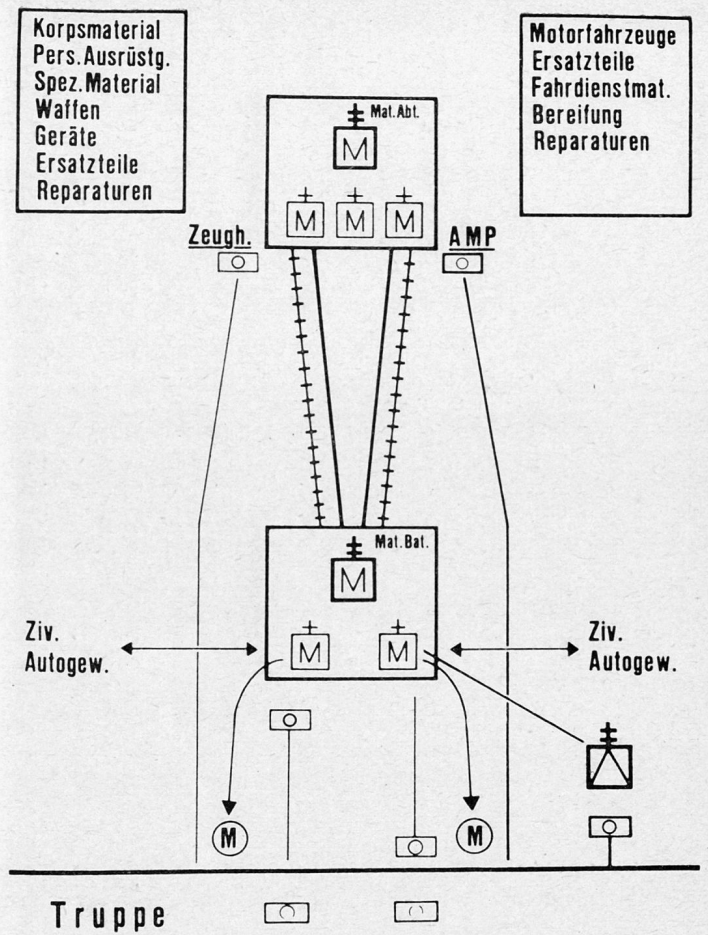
Korpsmaterial
Pers. Ausrüstg.
Spez. Material
Waffen
Geräte
Ersatzteile
Reparaturen

Motorfahrzeuge
Ersatzteile
Fahrdienstmat.
Bereifung
Reparaturen

Mat. Abt.

M

M M M

Zeugh.

AMP

Mat. Bat.

M

Ziv.
Autogew.

M M

Ziv.
Autogew.

M

M

Truppe